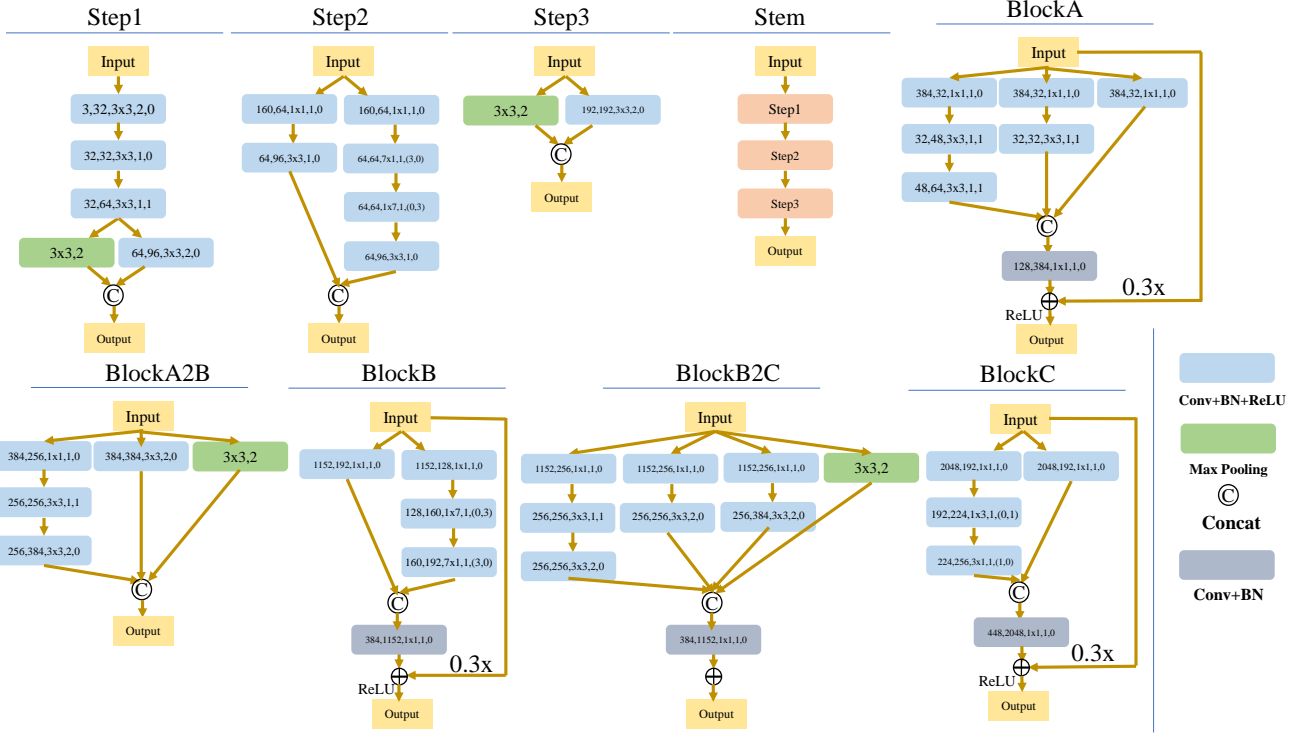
Step1

Input
3,32,3x3,2,0
32,32,3x3,1,0
32,64,3x3,1,1
3x3,2
64,96,3x3,2,0
©
Output

Step2

Input
160,64,1x1,1,0
160,64,1x1,1,0
64,96,3x3,1,0
64,64,7x1,1,(3,0)
64,64,1x7,1,(0,3)
64,96,3x3,1,0
©
Output

Step3

Input
3x3,2
192,192,3x3,2,0
©
Output

Stem

Input
Step1
Step2
Step3
Output

BlockA

Input
384,32,1x1,1,0
384,32,1x1,1,0
384,32,1x1,1,0
32,48,3x3,1,1
32,32,3x3,1,1
48,64,3x3,1,1
©
128,384,1x1,1,0
0.3x
ReLU
Output

BlockA2B

Input
384,256,1x1,1,0
384,384,3x3,2,0
3x3,2
256,256,3x3,1,1
256,384,3x3,2,0
©
Output

BlockB

Input
1152,192,1x1,1,0
1152,128,1x1,1,0
128,160,1x7,1,(0,3)
160,192,7x1,1,(3,0)
©
384,1152,1x1,1,0
0.3x
ReLU
Output

BlockB2C

Input
1152,256,1x1,1,0
1152,256,1x1,1,0
1152,256,1x1,1,0
3x3,2
256,256,3x3,1,1
256,256,3x3,2,0
256,384,3x3,2,0
256,256,3x3,2,0
©
384,1152,1x1,1,0
Output

BlockC

Input
2048,192,1x1,1,0
2048,192,1x1,1,0
192,224,1x3,1,(0,1)
224,256,3x1,1,(1,0)
©
448,2048,1x1,1,0
0.3x
ReLU
Output

Conv+BN+ReLU
Max Pooling
©
Concat
Conv+BN